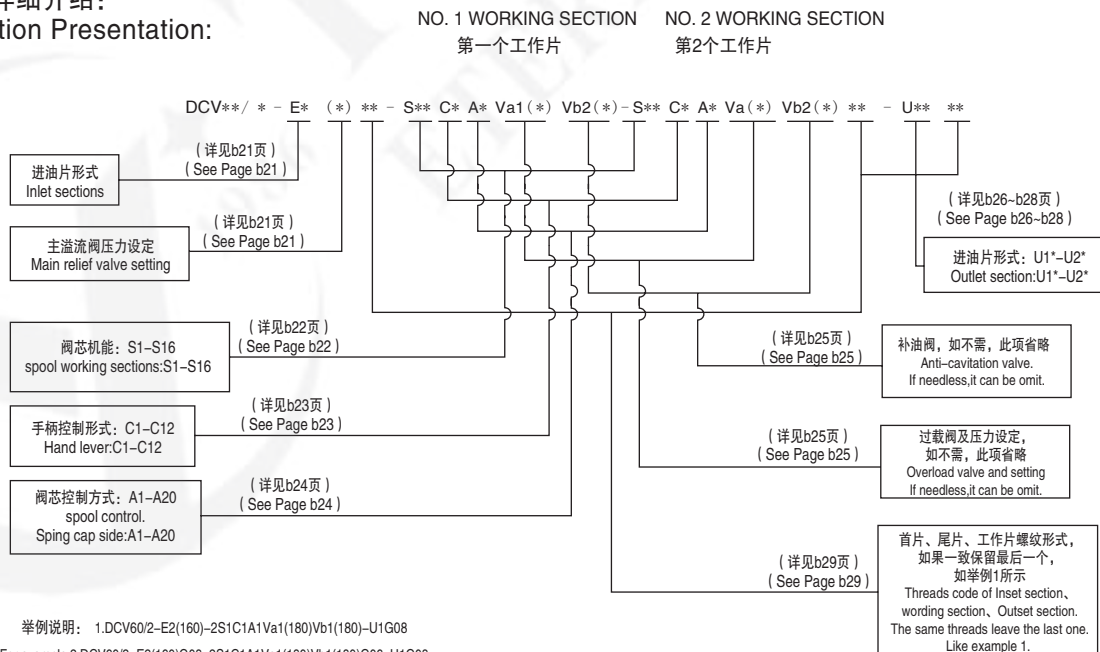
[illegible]详细介绍:
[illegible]tion Presentation:

NO. 1 WORKING SECTION 第一个工作片
NO. 2 WORKING SECTION 第2个工作片

DCV**/ * - E* (*) ** - S** C* A* Va1(*) Vb2(*)-S** C* A* Va(*) Vb2(*) ** - U** **

进油片形式
Inlet sections
(详见b21页)
(See Page b21)

主溢流阀压力设定
Main relief valve setting
(详见b21页)
(See Page b21)

阀芯机能:S1–S16
spool working sections:S1–S16
(详见b22页)
(See Page b22)

手柄控制形式:C1–C12
Hand lever:C1–C12
(详见b23页)
(See Page b23)

阀芯控制方式:A1–A20
spool control.
Sping cap side:A1–A20
(详见b24页)
(See Page b24)

(详见b26~b28页)
(See Page b26~b28)
进油片形式:U1*–U2*
Outlet section:U1*–U2*

(详见b25页)
(See Page b25)
补油阀,如不需,此项省略
Anti–cavitation valve.
If needless,it can be omit.

(详见b25页)
(See Page b25)
过载阀及压力设定,
如不需,此项省略
Overload valve and setting
If needless,it can be omit.

(详见b29页)
(See Page b29)
首片、尾片、工作片螺纹形式,
如果一致保留最后一个,
如举例1所示
Threads code of Inset section、
wording section、Outset section.
The same threads leave the last one.
Like example 1.

举例说明: 1.DCV60/2–E2(160)–2S1C1A1Va1(180)Vb1(180)–U1G08
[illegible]